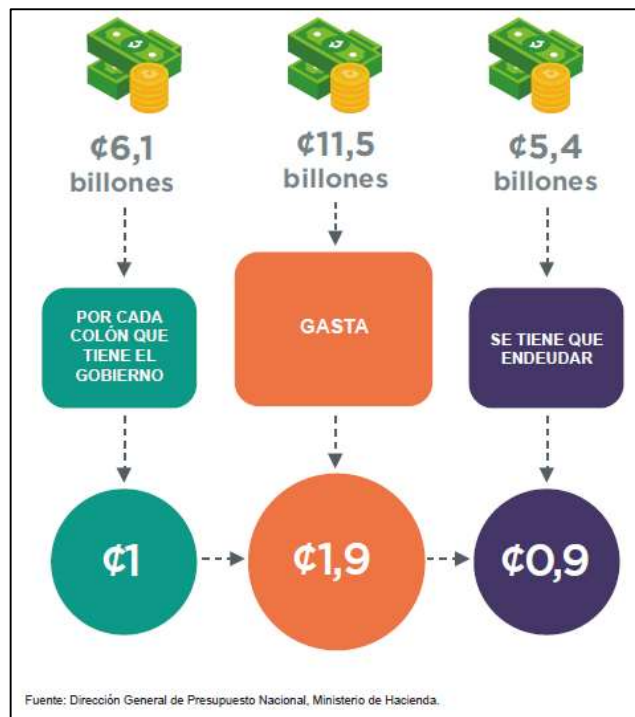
¢6,1 billones

¢11,5 billones

¢5,4 billones

POR CADA COLÓN QUE TIENE EL GOBIERNO

GASTA

SE TIENE QUE ENDEUDAR

¢1

¢1,9

¢0,9

Fuente: Dirección General de Presupuesto Nacional, Ministerio de Hacienda.